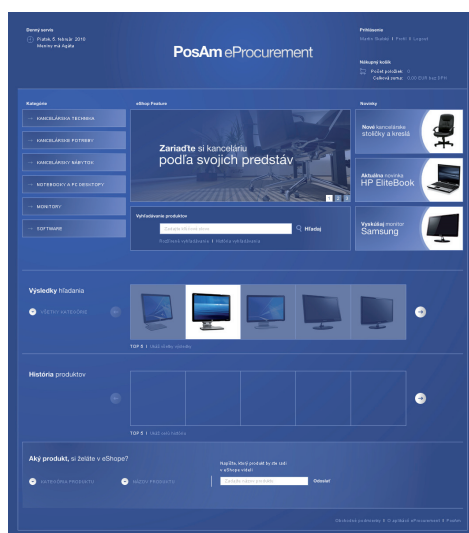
Denný servis
Prahа, 5. február 2010
Meniny má Agáta

PosAm eProcurement

Prihlásenie
Vaša Školák | Profil | Logout

Nákupný košík
Počet položiek: 0
Celková suma: 0,00 EUR bez DPH

Kategórie
KANCELÁRSKA TECHNIKA
KANCELÁRSKE POTREBY
KANCELÁRSKY NÁBYTOK
NOTEBOOKY A PC DESKTOPY
MONITORY
SOFTWARE

eShop Feature

Zariaďte si kanceláriu podľa svojich predstáv

1 2 3

Vyhľadávanie produktov
Zadajte kľúčové slovo
Hľadaj
Podrobné vyhľadávanie | História vyhľadávania

Novinky
Nové kancelárske stoličky a kreslá
Aktuálna novinka HP EliteBook
Vysokokvalitný monitor Samsung

Výsledky hľadania
VŠETKY KATEGÓRIE
TOP 5 | ďalšie strany výsledkov

História produktov
TOP 5 | ďalšie strany histórie

Aký produkt, si želáte v eShope?
KATEGÓRIA PRODUKTU
NÁZOV PRODUKTU
Napíšte, ktorý produkt by ste radi v eShope videli:
Zadajte názov produktu
Odoslať

Obchodné podmienky | O aplikácii eProcurement | PosAm